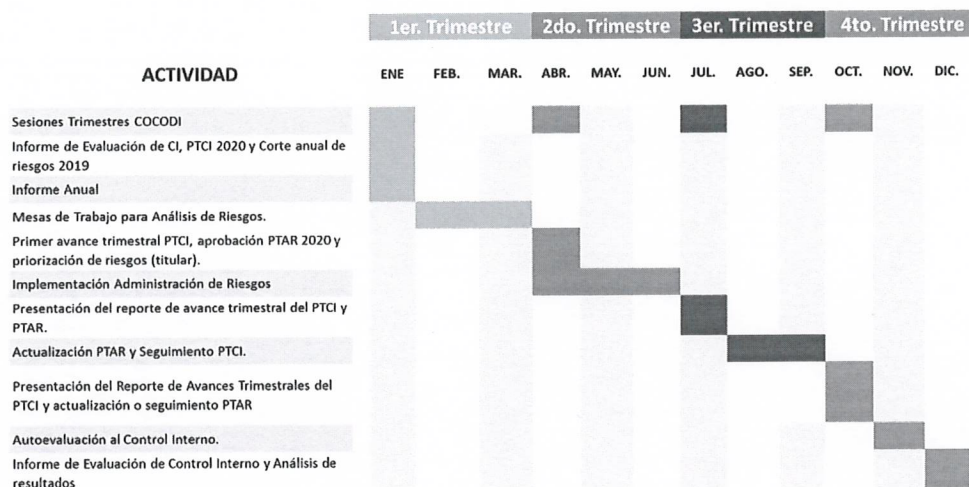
| ACTIVIDAD | 1er. Trimestre | | | 2do. Trimestre | | | 3er. Trimestre | | | 4to. Trimestre | | |
|---|---|---|---|---|---|---|---|---|---|---|---|---|
| | ENE | FEB. | MAR. | ABR. | MAY. | JUN. | JUL. | AGO. | SEP. | OCT. | NOV. | DIC. |
| Sesiones Trimestres COCODI | | | | | | | | | | | | |
| Informe de Evaluación de CI, PTCI 2020 y Corte anual de riesgos 2019 | | | | | | | | | | | | |
| Informe Anual | | | | | | | | | | | | |
| Mesas de Trabajo para Análisis de Riesgos. | | | | | | | | | | | | |
| Primer avance trimestral PTCI, aprobación PTAR 2020 y priorización de riesgos (titular). | | | | | | | | | | | | |
| Implementación Administración de Riesgos | | | | | | | | | | | | |
| Presentación del reporte de avance trimestral del PTCI y PTAR. | | | | | | | | | | | | |
| Actualización PTAR y Seguimiento PTCI. | | | | | | | | | | | | |
| Presentación del Reporte de Avances Trimestrales del PTCI y actualización o seguimiento PTAR | | | | | | | | | | | | |
| Autoevaluación al Control Interno. | | | | | | | | | | | | |
| Informe de Evaluación de Control Interno y Análisis de resultados | | | | | | | | | | | | |